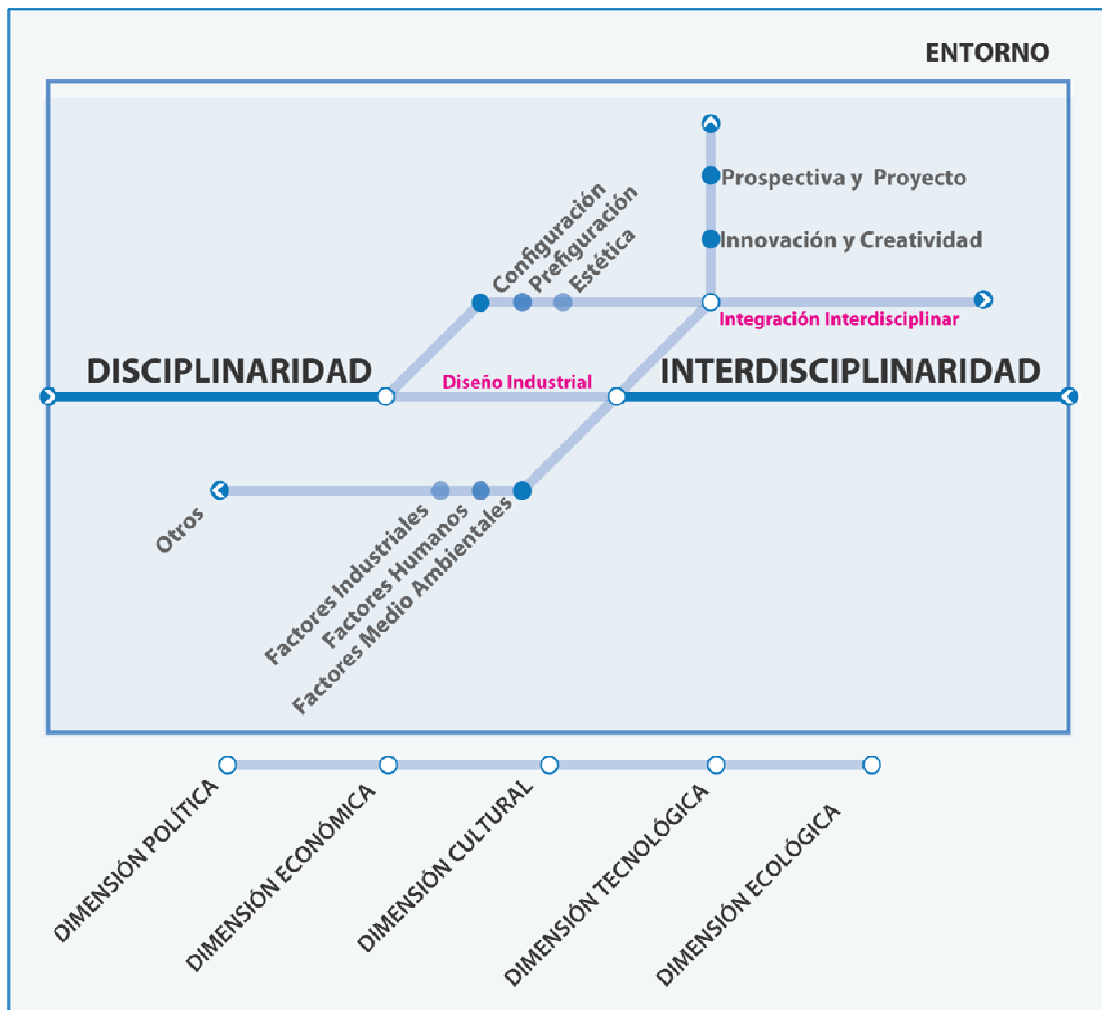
ENTORNO

Prospectiva y Proyecto

Innovación y Creatividad

Configuración
Prefiguración
Estética

Integración Interdisciplinar

DISCIPLINARIDAD

Diseño Industrial

INTERDISCIPLINARIDAD

Otros

Factores Industriales
Factores Humanos
Factores Medio Ambientales

DIMENSIÓN POLÍTICA

DIMENSIÓN ECONÓMICA

DIMENSIÓN CULTURAL

DIMENSIÓN TECNOLÓGICA

DIMENSIÓN ECOLÓGICA